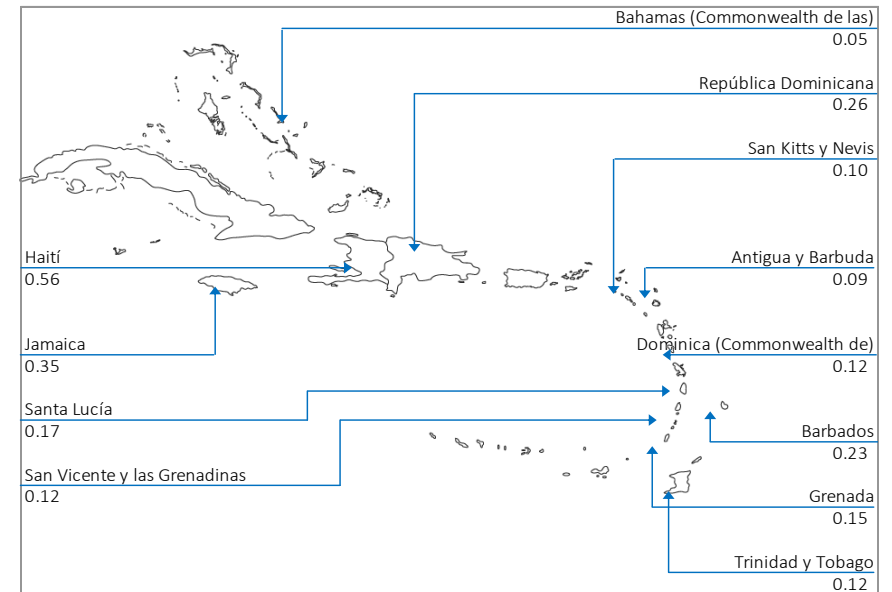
Bahamas (Commonwealth de las)
0.05

República Dominicana
0.26

San Kitts y Nevis
0.10

Haití
0.56

Antigua y Barbuda
0.09

Jamaica
0.35

Dominica (Commonwealth de)
0.12

Santa Lucía
0.17

Barbados
0.23

San Vicente y las Grenadinas
0.12

Grenada
0.15

Trinidad y Tobago
0.12